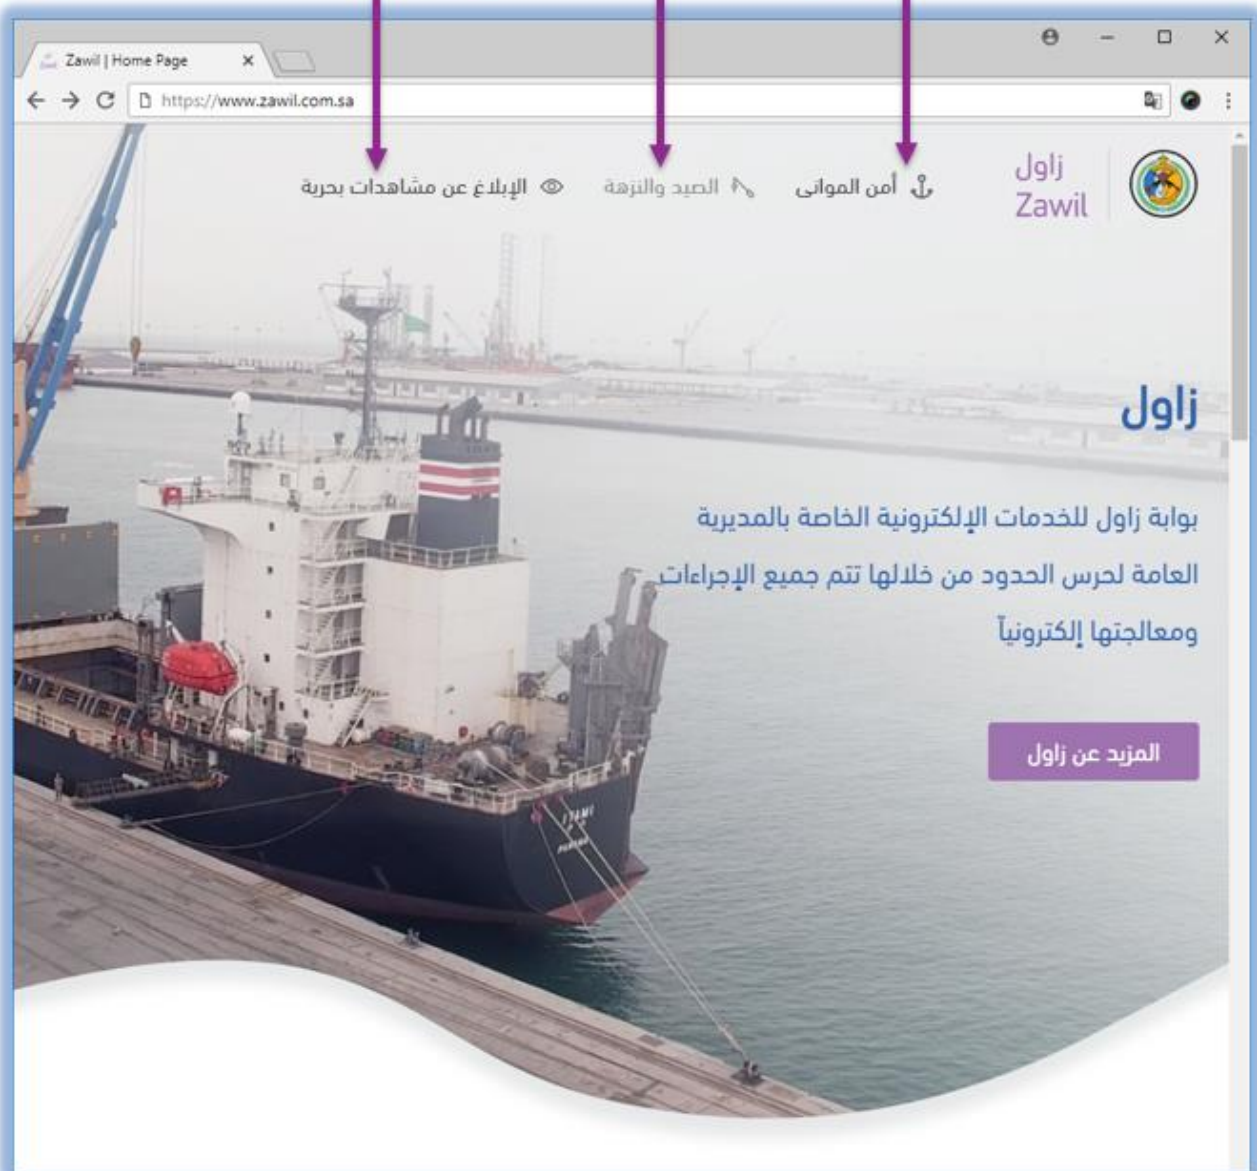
Zawil | Home Page

https://www.zawil.com.sa

زاول
Zawil

أمن الموانى

الصيد والنزهة

الإبلاغ عن مشاهدات بحرية

زاول

بوابة زاول للخدمات الإلكترونية الخاصة بالمديرية العامة لحرس الحدود من خلالها تتم جميع الإجراءات ومعالجتها إلكترونياً

المزيد عن زاول